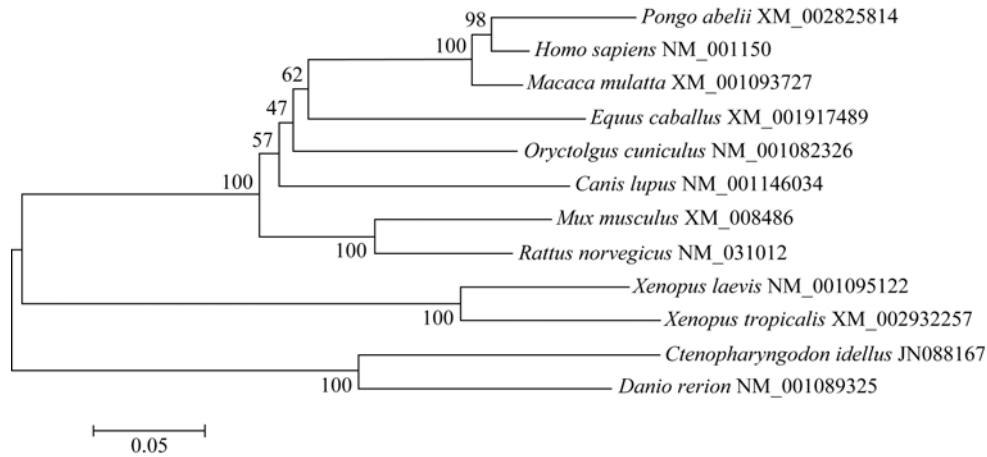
98
100
62
47
57
100
100
100
100

Pongo abelii XM_002825814
Homo sapiens NM_001150
Macaca mulatta XM_001093727
Equus caballus XM_001917489
Oryctolgus cuniculus NM_001082326
Canis lupus NM_001146034
Mux musculus XM_008486
Rattus norvegicus NM_031012
Xenopus laevis NM_001095122
Xenopus tropicalis XM_002932257
Ctenopharyngodon idellus JN088167
Danio rerion NM_001089325

0.05